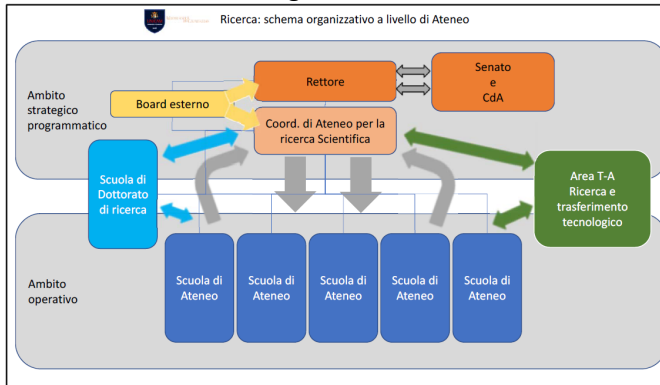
Ricerca: schema organizzativo a livello di Ateneo

Ambito strategico programmatico

Board esterno

Rettore

Senato e CdA

Coord. di Ateneo per la ricerca Scientifica

Scuola di Dottorato di ricerca

Area T-A Ricerca e trasferimento tecnologico

Ambito operativo

Scuola di Ateneo

Scuola di Ateneo

Scuola di Ateneo

Scuola di Ateneo

Scuola di Ateneo